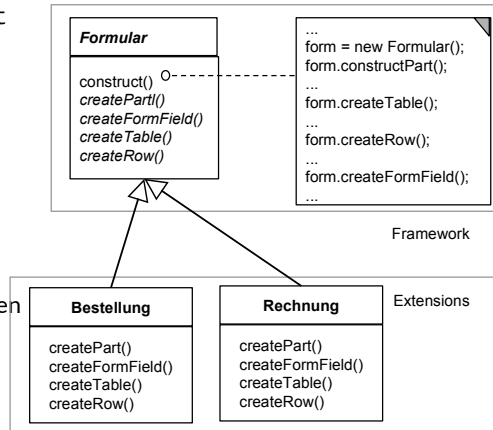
Formular

construct()
createPartl()
createFormField()
createTable()
createRow()

...
form = new Formular();
form.constructPart();
...
form.createTable();
...
form.createRow();
...
form.createFormField();
...

Framework

Bestellung

createPart()
createFormField()
createTable()
createRow()

Rechnung

createPart()
createFormField()
createTable()
createRow()

Extensions